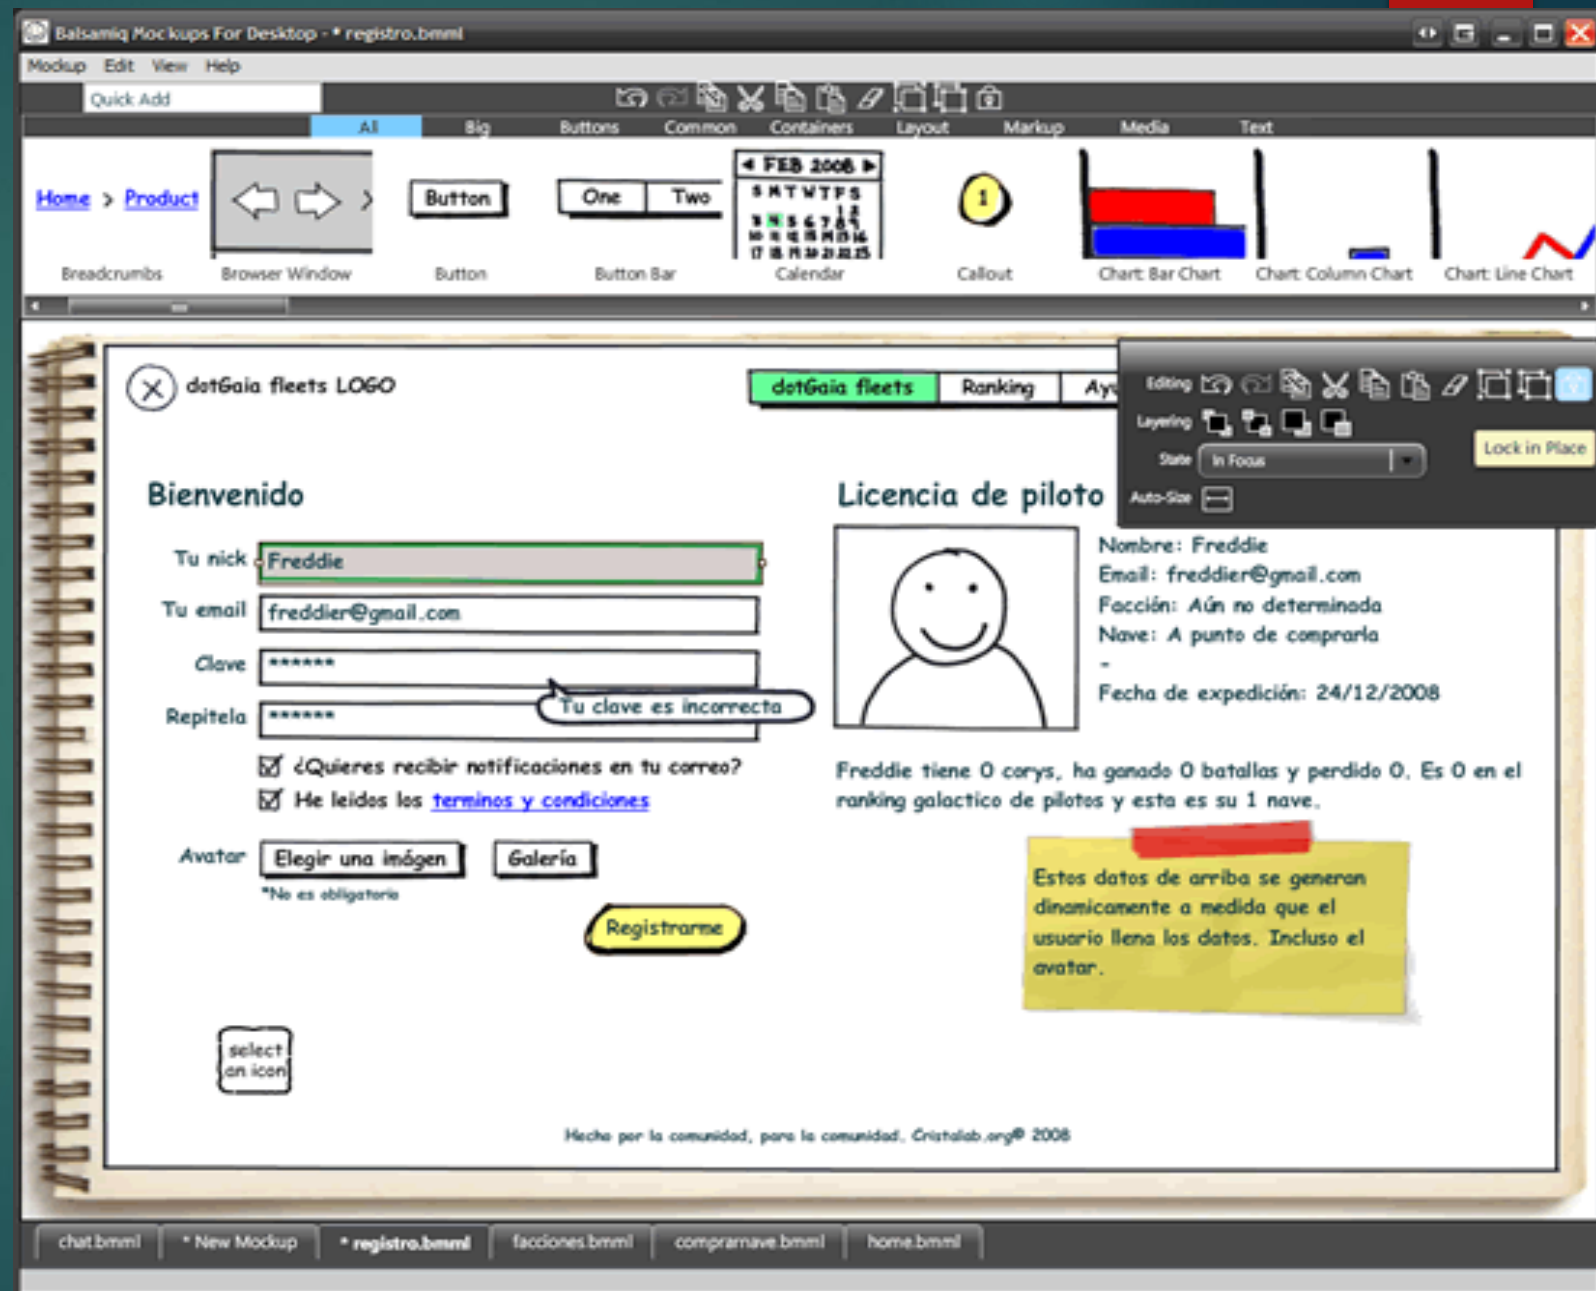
Balsamiq Mockups For Desktop - * registro.bmml

Mockup Edit View Help

Quick Add

All Big Buttons Common Containers Layout Markup Media Text

Home > Product

Button

One Two

FEB 2008

1

Breadcrumbs Browser Window Button Button Bar Calendar Callout Chart: Bar Chart Chart: Column Chart Chart: Line Chart

dotGaia fleets LOGO

dotGaia fleets Ranking Ayu

Editing

Layering

State In Focus

Auto-Size

Lock in Place

Bienvenido

Tu nick Freddie

Tu email freddier@gmail.com

Clave ******

Repitela ******

Tu clave es incorrecta

¿Quieres recibir notificaciones en tu correo?

He leidos los terminos y condiciones

Avatar Elegir una imágen Galería

*No es obligatorio

Registrarme

select an icon

Licencia de piloto

Nombre: Freddie
Email: freddier@gmail.com
Facción: Aún no determinada
Nave: A punto de comprarla
-
Fecha de expedición: 24/12/2008

Freddie tiene 0 corys, ha ganado 0 batallas y perdido 0. Es 0 en el ranking galactico de pilotos y esta es su 1 nave.

Estos datos de arriba se generan dinamicamente a medida que el usuario llena los datos. Incluso el avatar.

Hecho por la comunidad, para la comunidad. Cristalab.org® 2008

chat.bmml * New Mockup * registro.bmml facciones.bmml comprarnave.bmml home.bmml